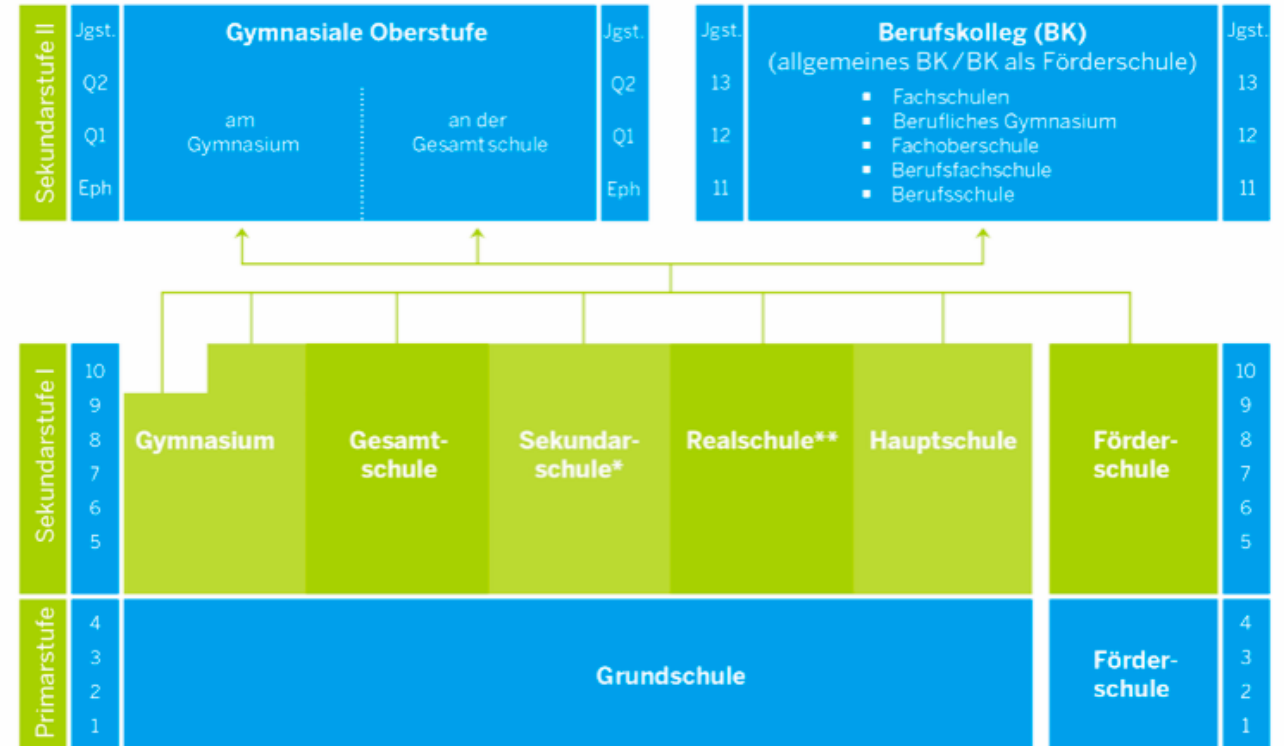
Sekundarstufe II

| Jgst. | Gymnasiale Oberstufe | | Jgst. |
|---|---|---|---|
| Q2 | am Gymnasium | an der Gesamtschule | Q2 |
| Q1 | | | Q1 |
| Eph | | | Eph |

| Jgst. | Berufskolleg (BK) (allgemeines BK / BK als Förderschule) | Jgst. |
|---|---|---|
| 13 | ▪ Fachschulen ▪ Berufliches Gymnasium ▪ Fachoberschule ▪ Berufsfachschule ▪ Berufsschule | 13 |
| 12 | | 12 |
| 11 | | 11 |

Sekundarstufe I

10
9
8
7
6
5

Gymnasium

Gesamtschule

Sekundarschule*

Realschule**

Hauptschule

Förderschule

10
9
8
7
6
5

Primarstufe

4
3
2
1

Grundschule

Förderschule

4
3
2
1